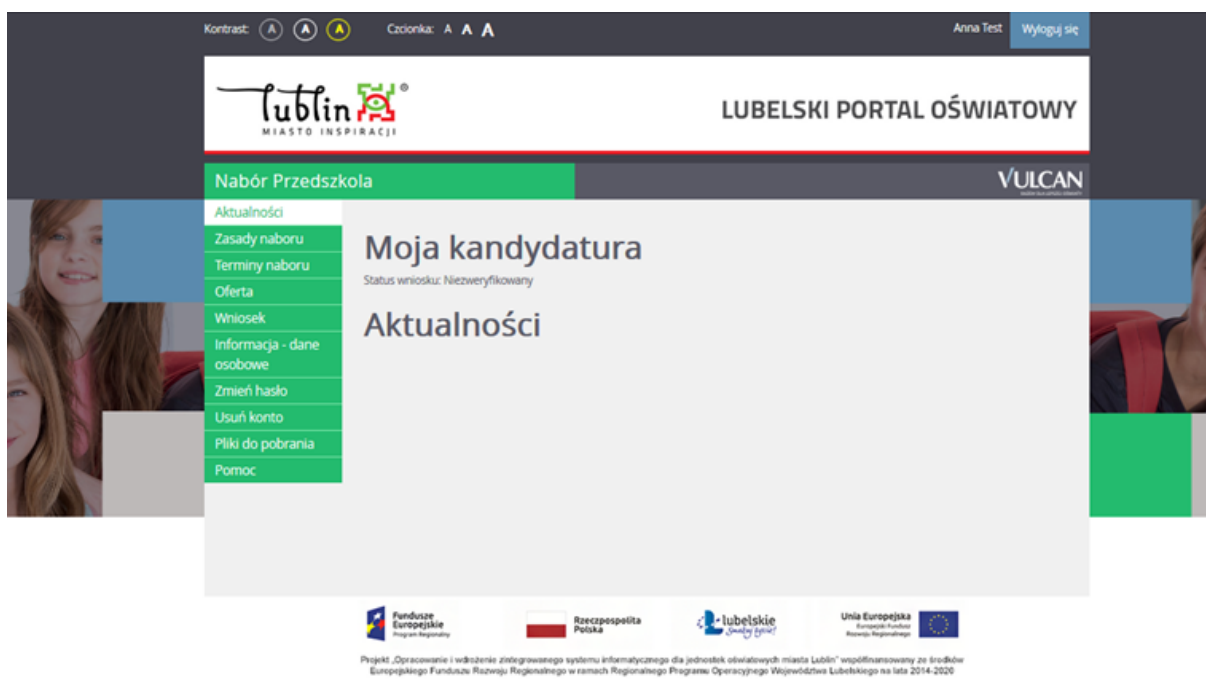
Kontrast: A A A Czcionka: A A A

Anna Test Wyloguj się

Lublin ®
MIASTO INSPIRACJI

LUBELSKI PORTAL OŚWIATOWY

Nabór Przedszkola

VULCAN

Aktualności
Zasady naboru
Terminy naboru
Oferta
Wniosek
Informacja - dane osobowe
Zmień hasło
Usuń konto
Pliki do pobrania
Pomoc

Moja kandydatura

Status wniosku: Niezweryfikowany

Aktualności

Fundusze Europejskie Program Regionalny

Rzeczpospolita Polska

lubelskie Smakuj życie!

Unia Europejska Europejski Fundusz Rozwoju Regionalnego

Projekt „Opracowanie i wdrożenie zintegrowanego systemu informatycznego dla jednostek oświatowych miasta Lublin" współfinansowany ze środków Europejskiego Funduszu Rozwoju Regionalnego w ramach Regionalnego Programu Operacyjnego Województwa Lubelskiego na lata 2014-2020